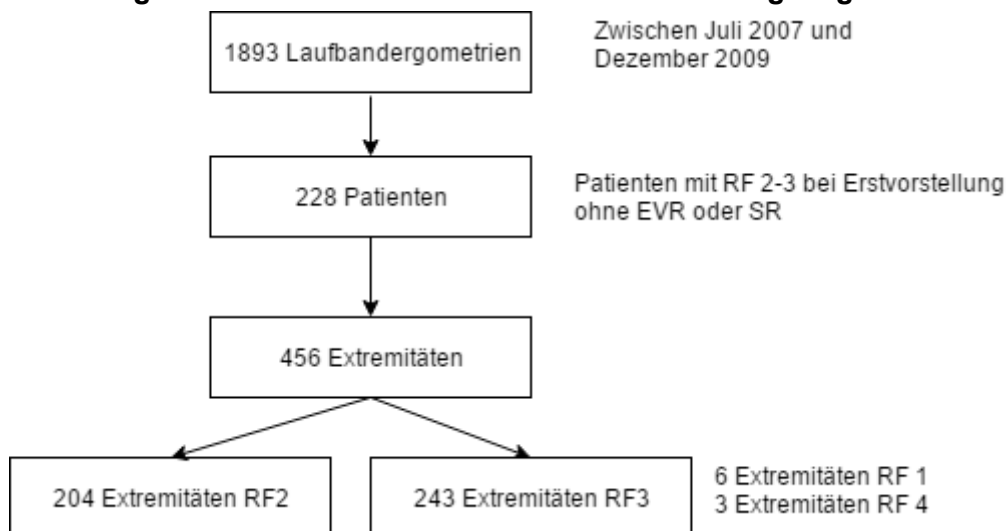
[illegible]

1893 Laufbandergometrien

Zwischen Juli 2007 und Dezember 2009

228 Patienten

Patienten mit RF 2-3 bei Erstvorstellung ohne EVR oder SR

456 Extremitäten

204 Extremitäten RF2

243 Extremitäten RF3

6 Extremitäten RF 1
3 Extremitäten RF 4